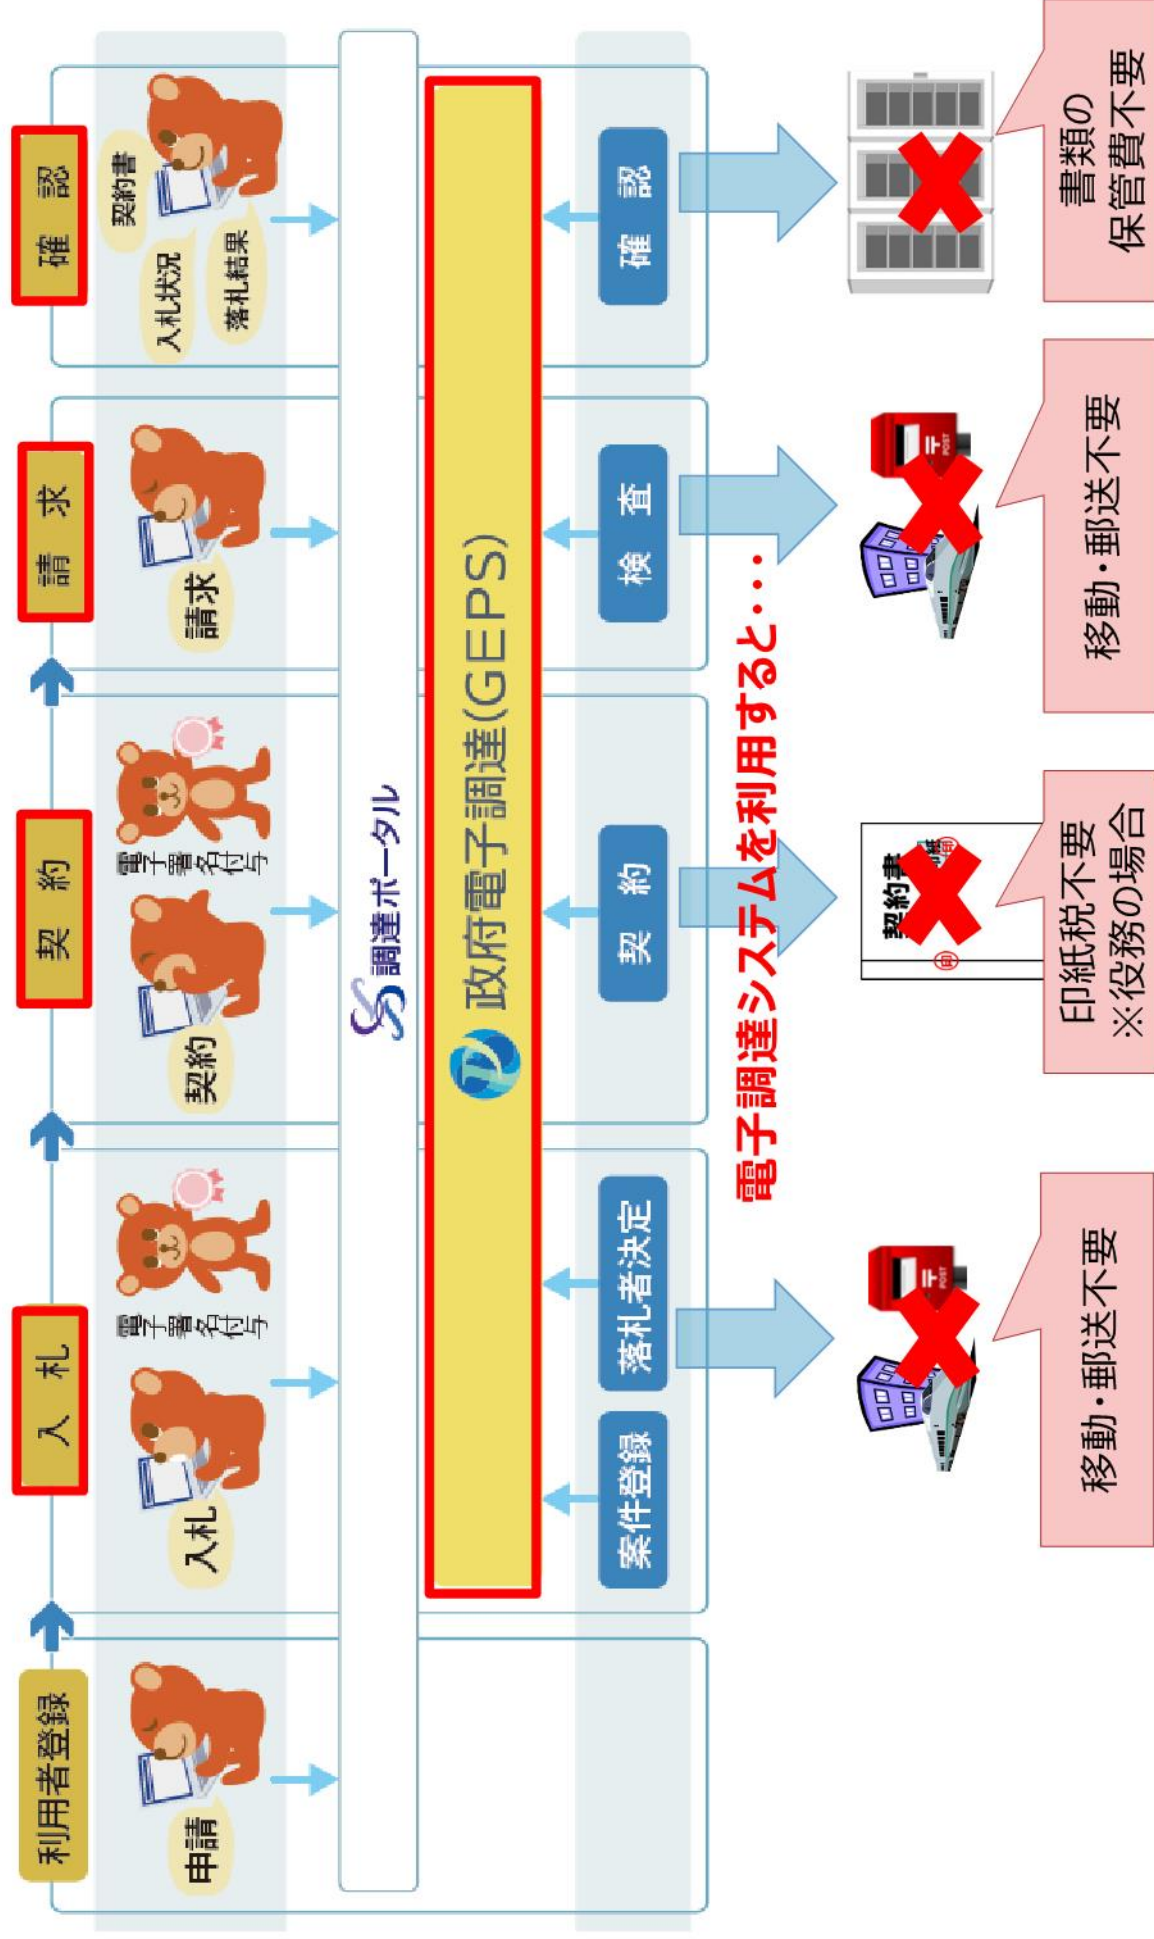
利用者登録

申請

入 札

入札

電子署名付与

契 約

契約

電子署名付与

請 求

請求

確 認

契約書

入札状況

落札結果

調達ポータル

政府電子調達(GEPS)

案件登録

落札者決定

契 約

検 査

確 認

電子調達システムを利用すると・・・

移動・郵送不要

印紙税不要
※役務の場合

契約書

移動・郵送不要

書類の
保管費不要